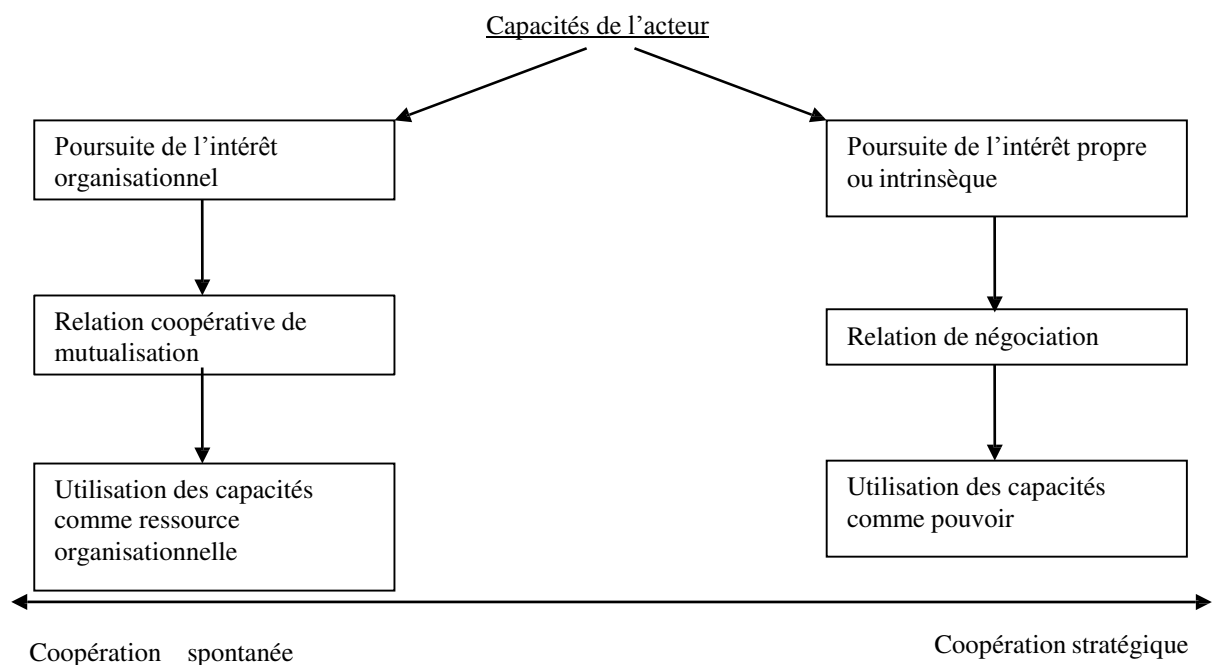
Capacités de l’acteur

Poursuite de l’intérêt organisationnel

Relation coopérative de mutualisation

Utilisation des capacités comme ressource organisationnelle

Poursuite de l’intérêt propre ou intrinsèque

Relation de négociation

Utilisation des capacités comme pouvoir

Coopération spontanée

Coopération stratégique